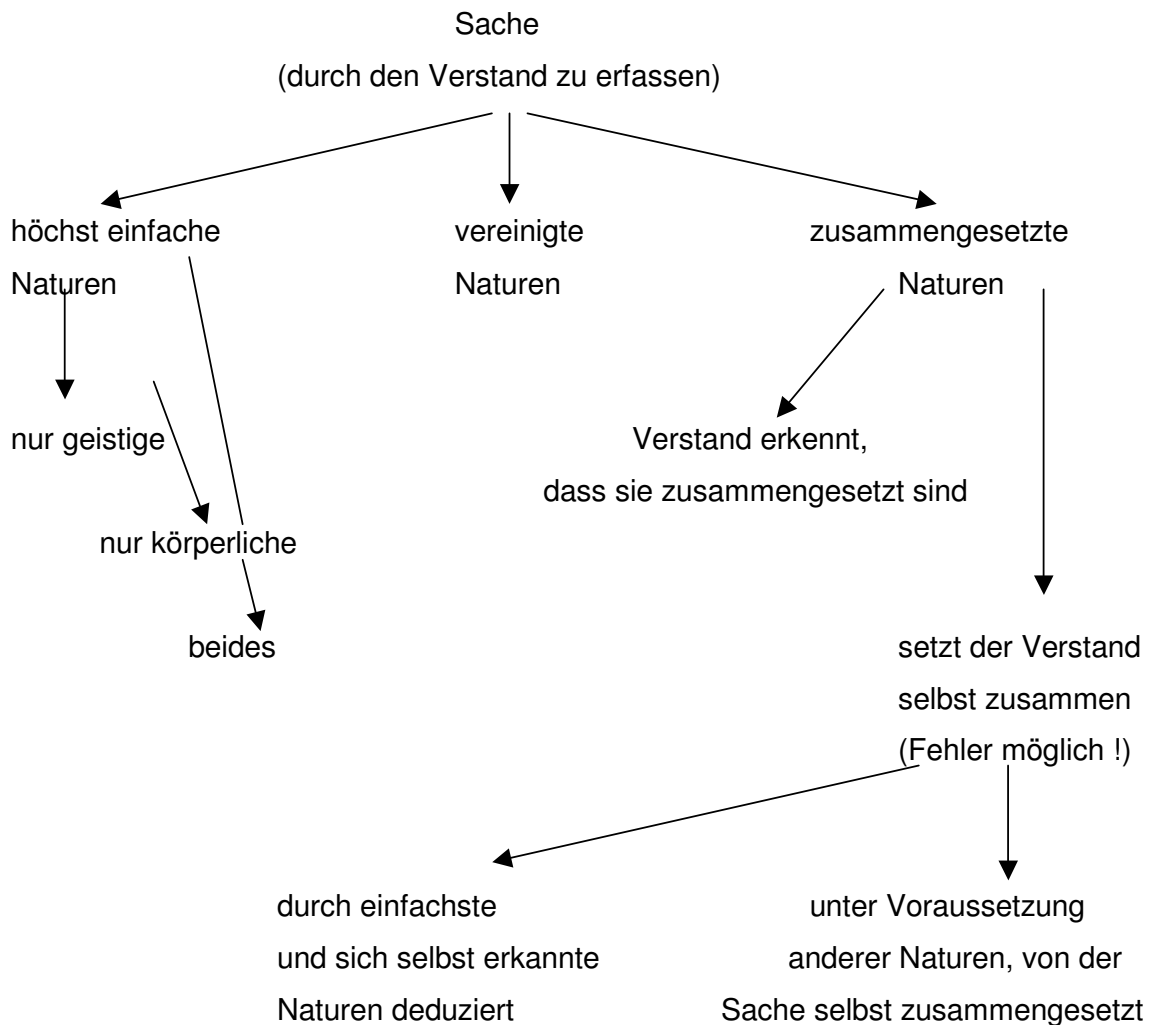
Sache
(durch den Verstand zu erfassen)

höchst einfache Naturen

vereinigte Naturen

zusammengesetzte Naturen

nur geistige

nur körperliche

beides

Verstand erkennt, dass sie zusammengesetzt sind

setzt der Verstand selbst zusammen (Fehler möglich !)

durch einfachste und sich selbst erkannte Naturen deduziert

unter Voraussetzung anderer Naturen, von der Sache selbst zusammengesetzt